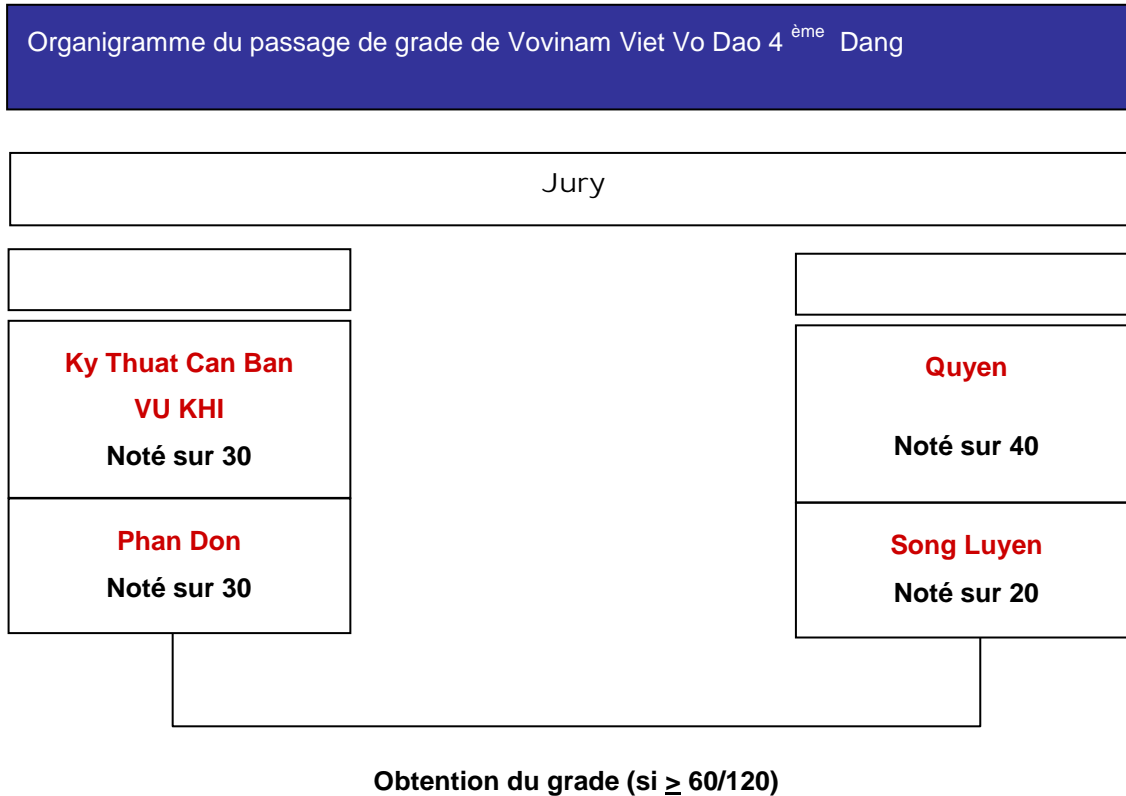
Organigramme du passage de grade de Vovinam Viet Vo Dao 4 $^{\text{ème}}$ Dang

Jury

Ky Thuat Can Ban
VU KHI
Noté sur 30

Phan Don
Noté sur 30

Quyen
Noté sur 40

Song Luyen
Noté sur 20

Obtention du grade (si $\geq$ 60/120)